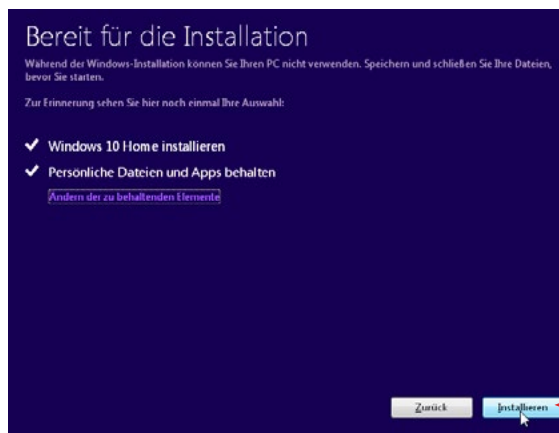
Bereit für die Installation

Während der Windows-Installation können Sie Ihren PC nicht verwenden. Speichern und schließen Sie Ihre Dateien, bevor Sie starten.

Zur Erinnerung sehen Sie hier noch einmal Ihre Auswahl:

✔ Windows 10 Home installieren

✔ Persönliche Dateien und Apps behalten

Ändern der zu behaltenden Elemente

Zurück

Installieren